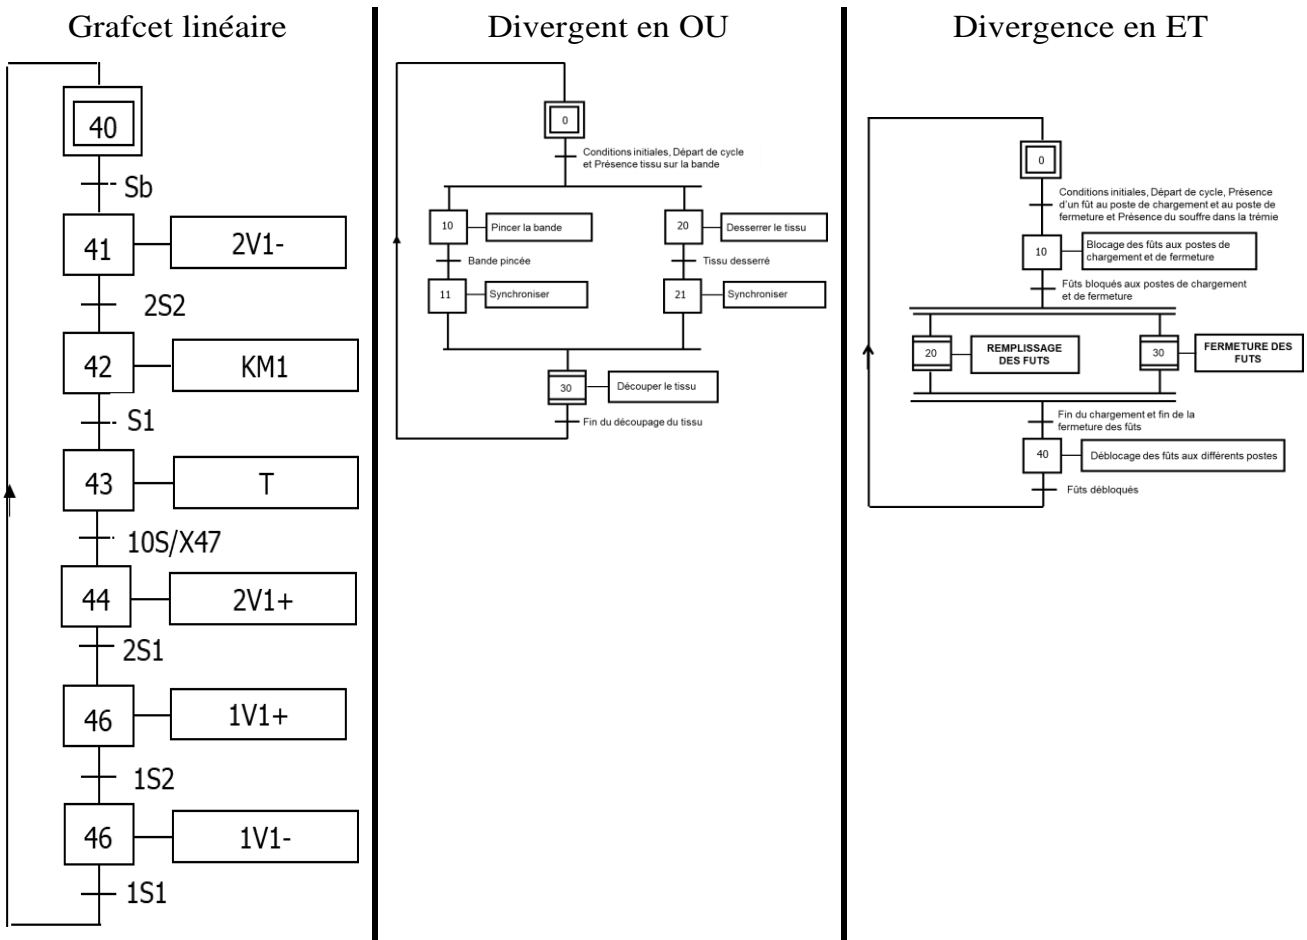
Grafcet linéaire

40

Sb

41

2V1-

2S2

42

KM1

S1

43

T

10S/X47

44

2V1+

2S1

46

1V1+

1S2

46

1V1-

1S1

Divergent en OU

0

Conditions initiales, Départ de cycle et Présence tissu sur la bande

10

Pincer la bande

20

Desserrer le tissu

Bande pincée

Tissu desserré

11

Synchroniser

21

Synchroniser

30

Découper le tissu

Fin du découpage du tissu

Divergence en ET

0

Conditions initiales, Départ de cycle, Présence d'un fût au poste de chargement et au poste de fermeture et Présence du souffre dans la trémie

10

Blocage des fûts aux postes de chargement et de fermeture

Fûts bloqués aux postes de chargement et de fermeture

20

REMPLISSAGE DES FUTS

30

FERMETURE DES FUTS

Fin du chargement et fin de la fermeture des fûts

40

Déblocage des fûts aux différents postes

Fûts débloqués